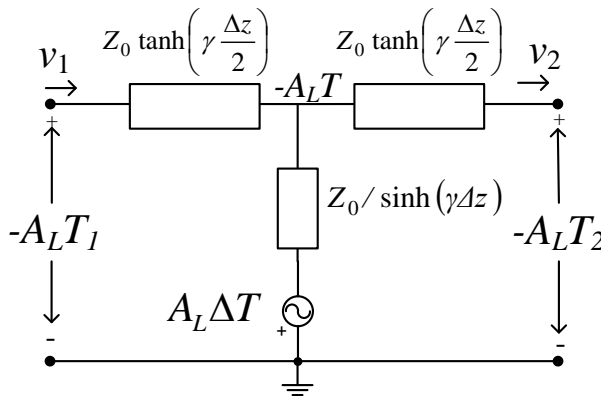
$Z_0 \tanh\left(\gamma \frac{\Delta z}{2}\right)$

$Z_0 \tanh\left(\gamma \frac{\Delta z}{2}\right)$

$v_1$

$v_2$

$-A_L T$

+

+

$-A_L T_1$

$Z_0 / \sinh(\gamma \Delta z)$

$-A_L T_2$

$A_L \Delta T$

+

-

-